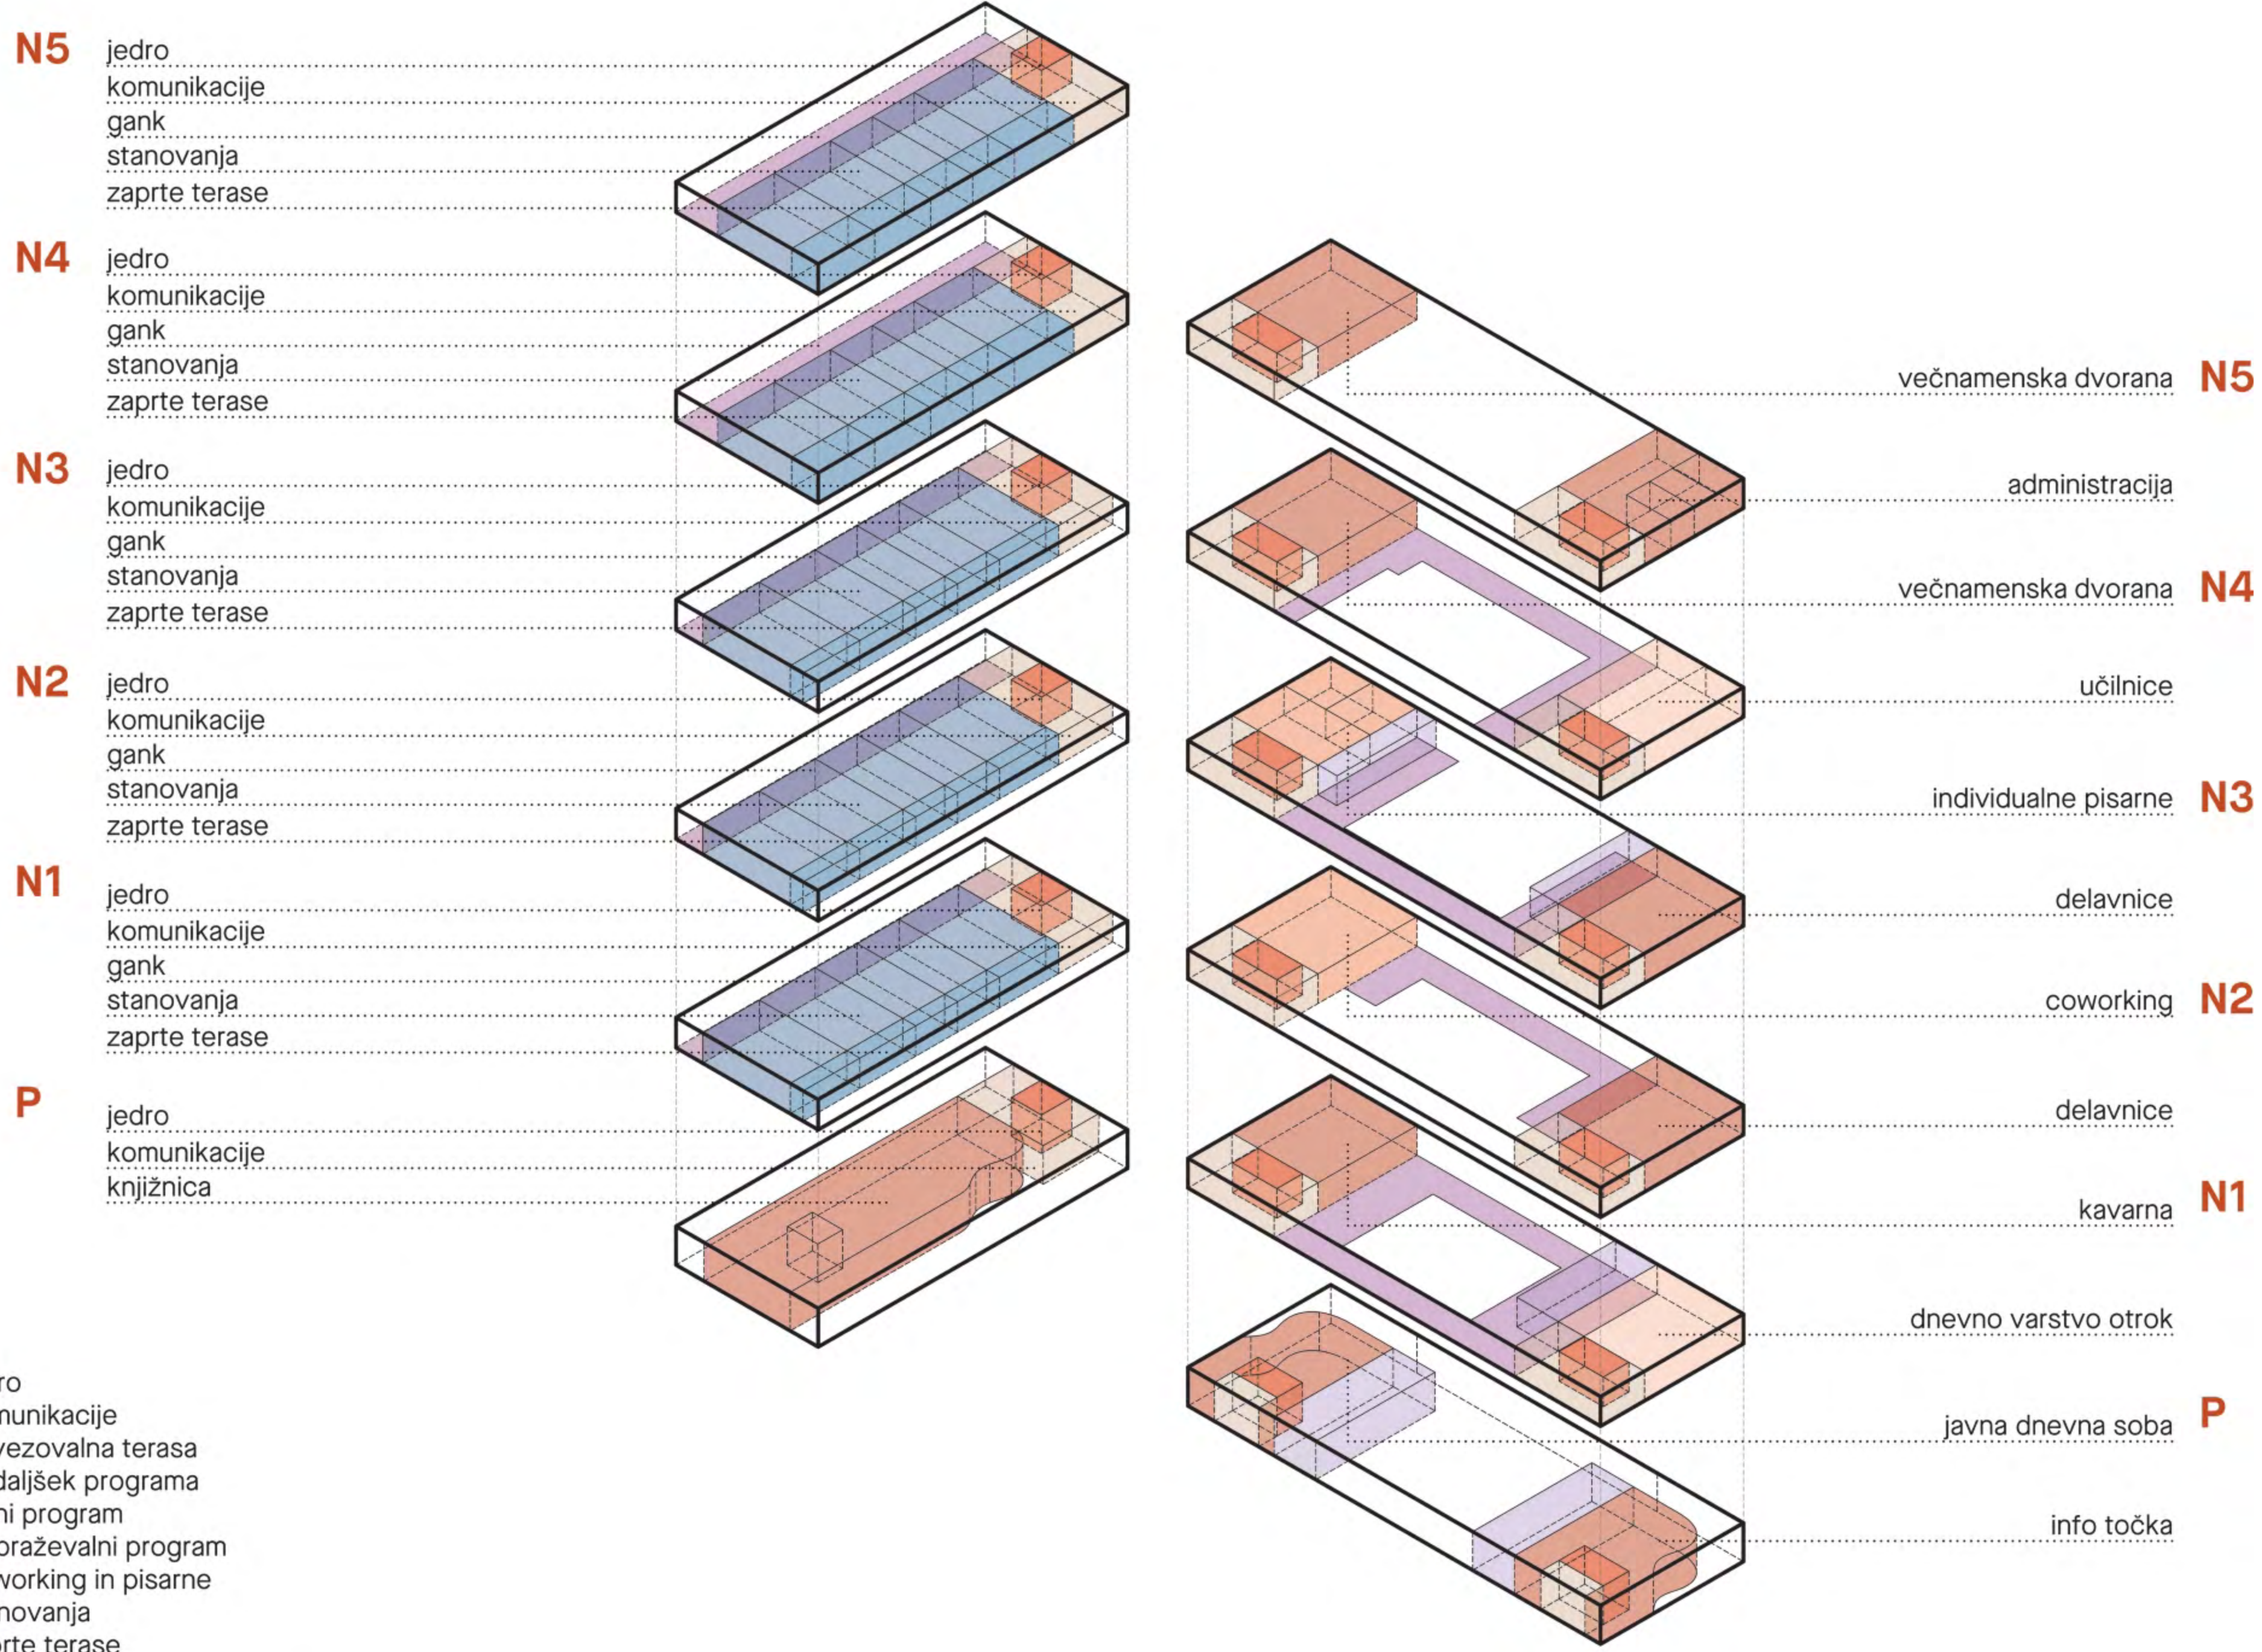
N5 jedro
komunikacije
gank
stanovanja
zaprte terase

N4 jedro
komunikacije
gank
stanovanja
zaprte terase

N3 jedro
komunikacije
gank
stanovanja
zaprte terase

N2 jedro
komunikacije
gank
stanovanja
zaprte terase

N1 jedro
komunikacije
gank
stanovanja
zaprte terase

P jedro
komunikacije
knjižnica

večnamenska dvorana N5
administracija
večnamenska dvorana N4
učilnice
individualne pisarne N3
delavnice
coworking N2
delavnice
kavarna N1
dnevno varstvo otrok
javna dnevna soba P
info točka

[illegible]ro
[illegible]nunikacije
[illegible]vezovalna terasa
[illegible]daljšek programa
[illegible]ni program
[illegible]braževalni program
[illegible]vorking in pisarne
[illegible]novanja
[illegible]rte terase